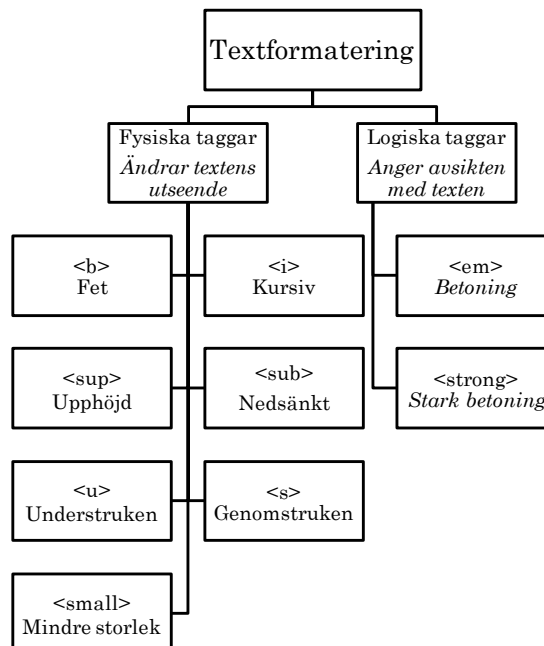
Textformatering

Fysiska taggar
*Ändrar textens utseende*

Logiska taggar
*Anger avsikten med texten*

<b>
Fet

<i>
Kursiv

<sup>
Upphöjd

<sub>
Nedsänkt

<u>
Understruken

<s>
Genomstruken

<small>
Mindre storlek

<em>
*Betoning*

<strong>
*Stark betoning*